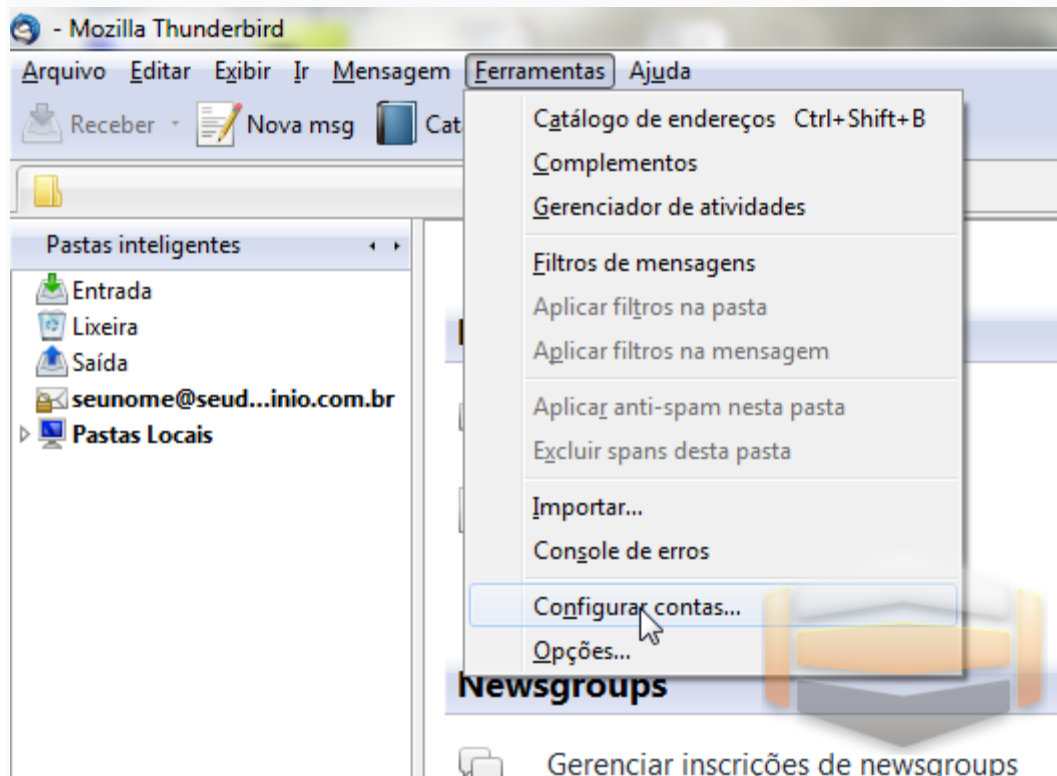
- Mozilla Thunderbird

Arquivo Editar Exibir Ir Mensagem Ferramentas Ajuda

Receber Nova msg Cat

Pastas inteligentes

Entrada
Lixeira
Saída
seunome@seud...inio.com.br
Pastas Locais

Catálogo de endereços Ctrl+Shift+B
Complementos
Gerenciador de atividades
Filtros de mensagens
Aplicar filtros na pasta
Aplicar filtros na mensagem
Aplicar anti-spam nesta pasta
Excluir spans desta pasta
Importar...
Console de erros
Configurar contas...
Opções...

Newsgroups

Gerenciar inscrições de newsgroups